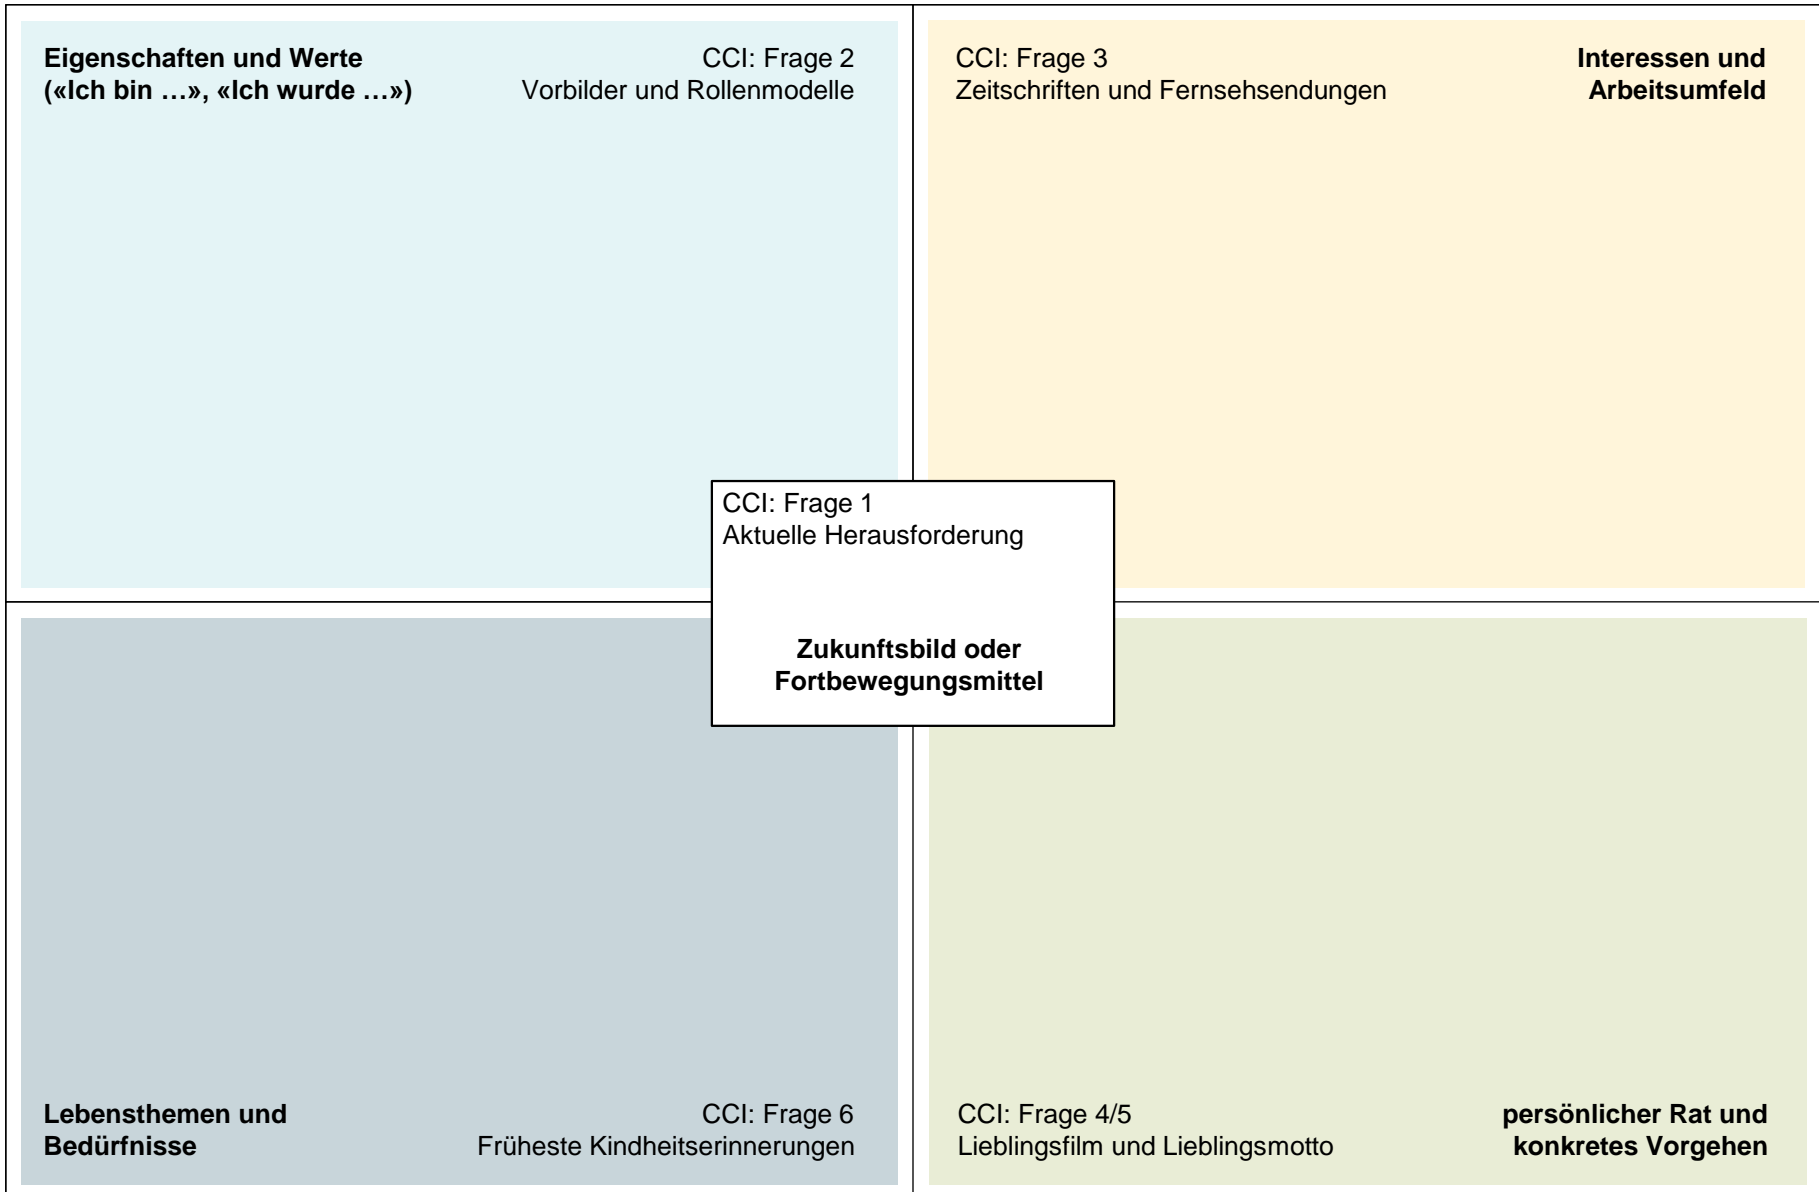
**Eigenschaften und Werte («Ich bin …», «Ich wurde …»)**

CCI: Frage 2
Vorbilder und Rollenmodelle

CCI: Frage 3
Zeitschriften und Fernsehsendungen

**Interessen und Arbeitsumfeld**

CCI: Frage 1
Aktuelle Herausforderung

**Zukunftsbild oder Fortbewegungsmittel**

**Lebensthemen und Bedürfnisse**

CCI: Frage 6
Früheste Kindheitserinnerungen

CCI: Frage 4/5
Lieblingsfilm und Lieblingsmotto

**persönlicher Rat und konkretes Vorgehen**